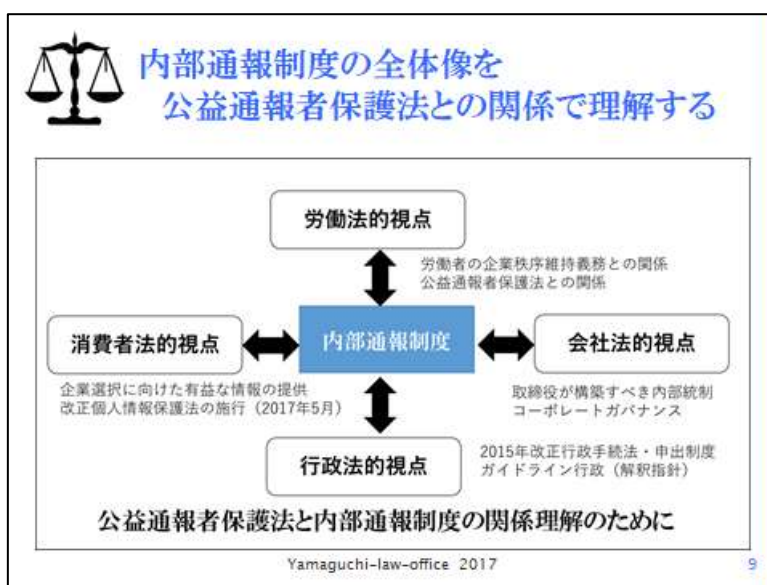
内部通報制度の全体像を
公益通報者保護法との関係で理解する

労働法的視点

労働者の企業秩序維持義務との関係
公益通報者保護法との関係

消費者法的視点

内部通報制度

会社法的視点

企業選択に向けた有益な情報の提供
改正個人情報保護法の施行（2017年5月）

取締役が構築すべき内部統制
コーポレートガバナンス

2015年改正行政手続法・申出制度
ガイドライン行政（解釈指針）

行政法的視点

公益通報者保護法と内部通報制度の関係理解のために

Yamaguchi-law-office 2017

9